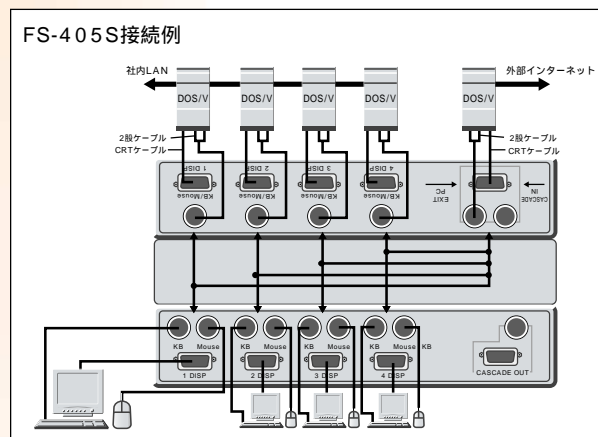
FS-405S接続例

社内LAN

外部インターネット

DOS/V

DOS/V

DOS/V

DOS/V

DOS/V

2股ケーブル

CRTケーブル

2股ケーブル

CRTケーブル

1 DISP

2 DISP

3 DISP

4 DISP

KB/Mouse

KB/Mouse

KB/Mouse

KB/Mouse

EXIT PC

CASCADE IN

KB

Mouse

1 DISP

KB

Mouse

2 DISP

KB

Mouse

3 DISP

KB

Mouse

4 DISP

KB

CASCADE OUT